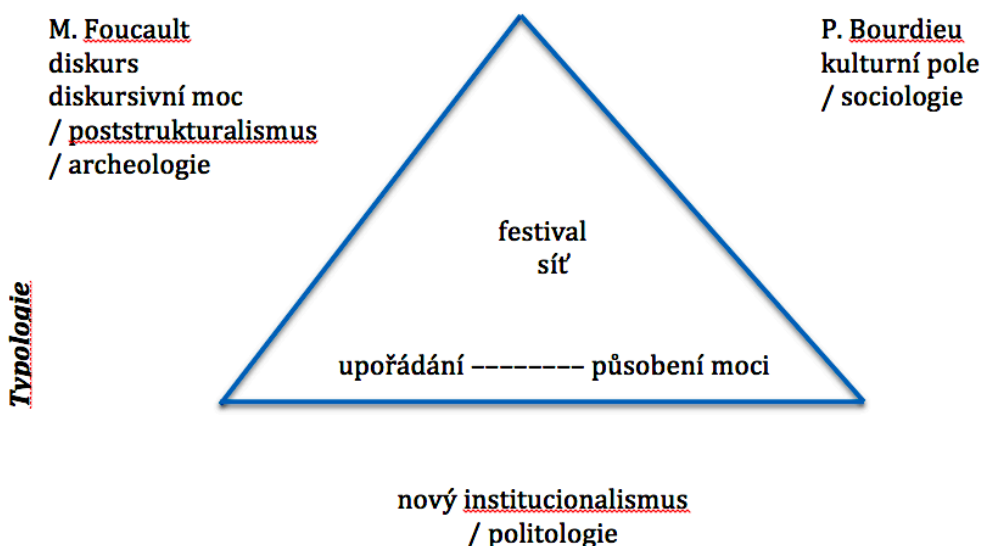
M. Foucault
diskurs
diskursivní moc
/ poststrukturalismus
/ archeologie

P. Bourdieu
kulturní pole
/ sociologie

festival
síť

upořádání -------- působení moci

Typologie

nový institucionalismus
/ politologie